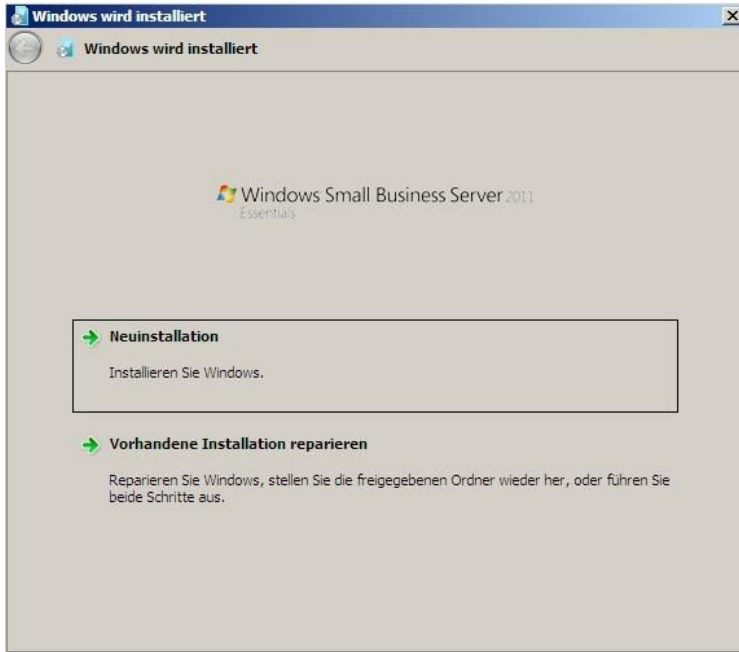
Windows wird installiert

Windows wird installiert

Windows Small Business Server 2011
Essentials

Neuinstallation

Installieren Sie Windows.

Vorhandene Installation reparieren

Reparieren Sie Windows, stellen Sie die freigegebenen Ordner wieder her, oder führen Sie beide Schritte aus.